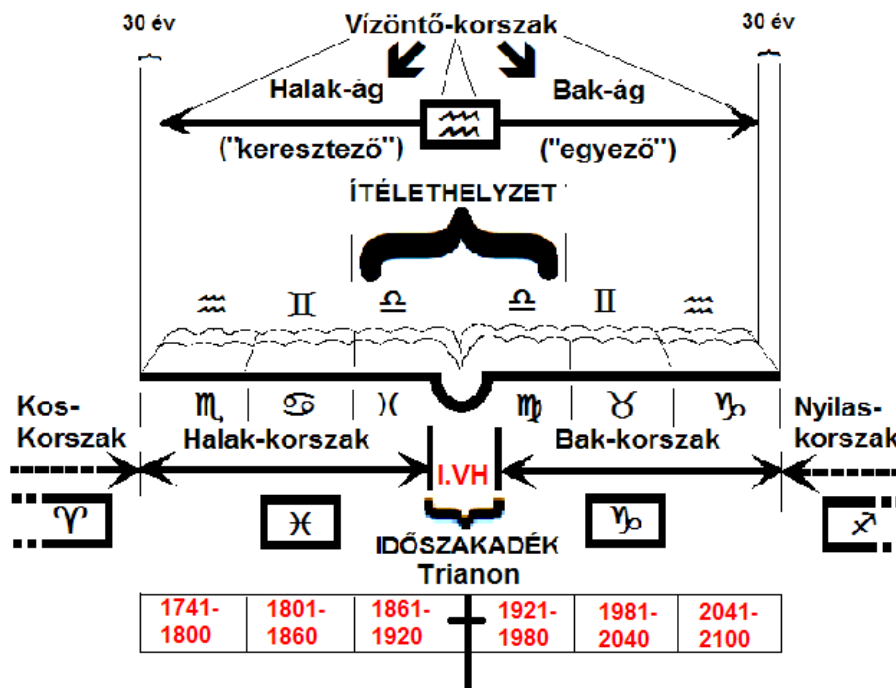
30 év

Vízöntő-korszak

30 év

Halak-ág

Bak-ág

("keresztező")

("egyező")

ÍTÉLETHELYZET

♒ ♊ ♎ ♎ ♊ ♒

Kos-Korszak

♏ ♋ ♓ ♍ ♉ ♑

Nyilas-korszak

Halak-korszak

Bak-korszak

I.VH

♈

♓

♑

♐

IDŐSZAKADÉK

Trianon

| 1741-1800 | 1801-1860 | 1861-1920 | 1921-1980 | 1981-2040 | 2041-2100 |
|---|---|---|---|---|---|